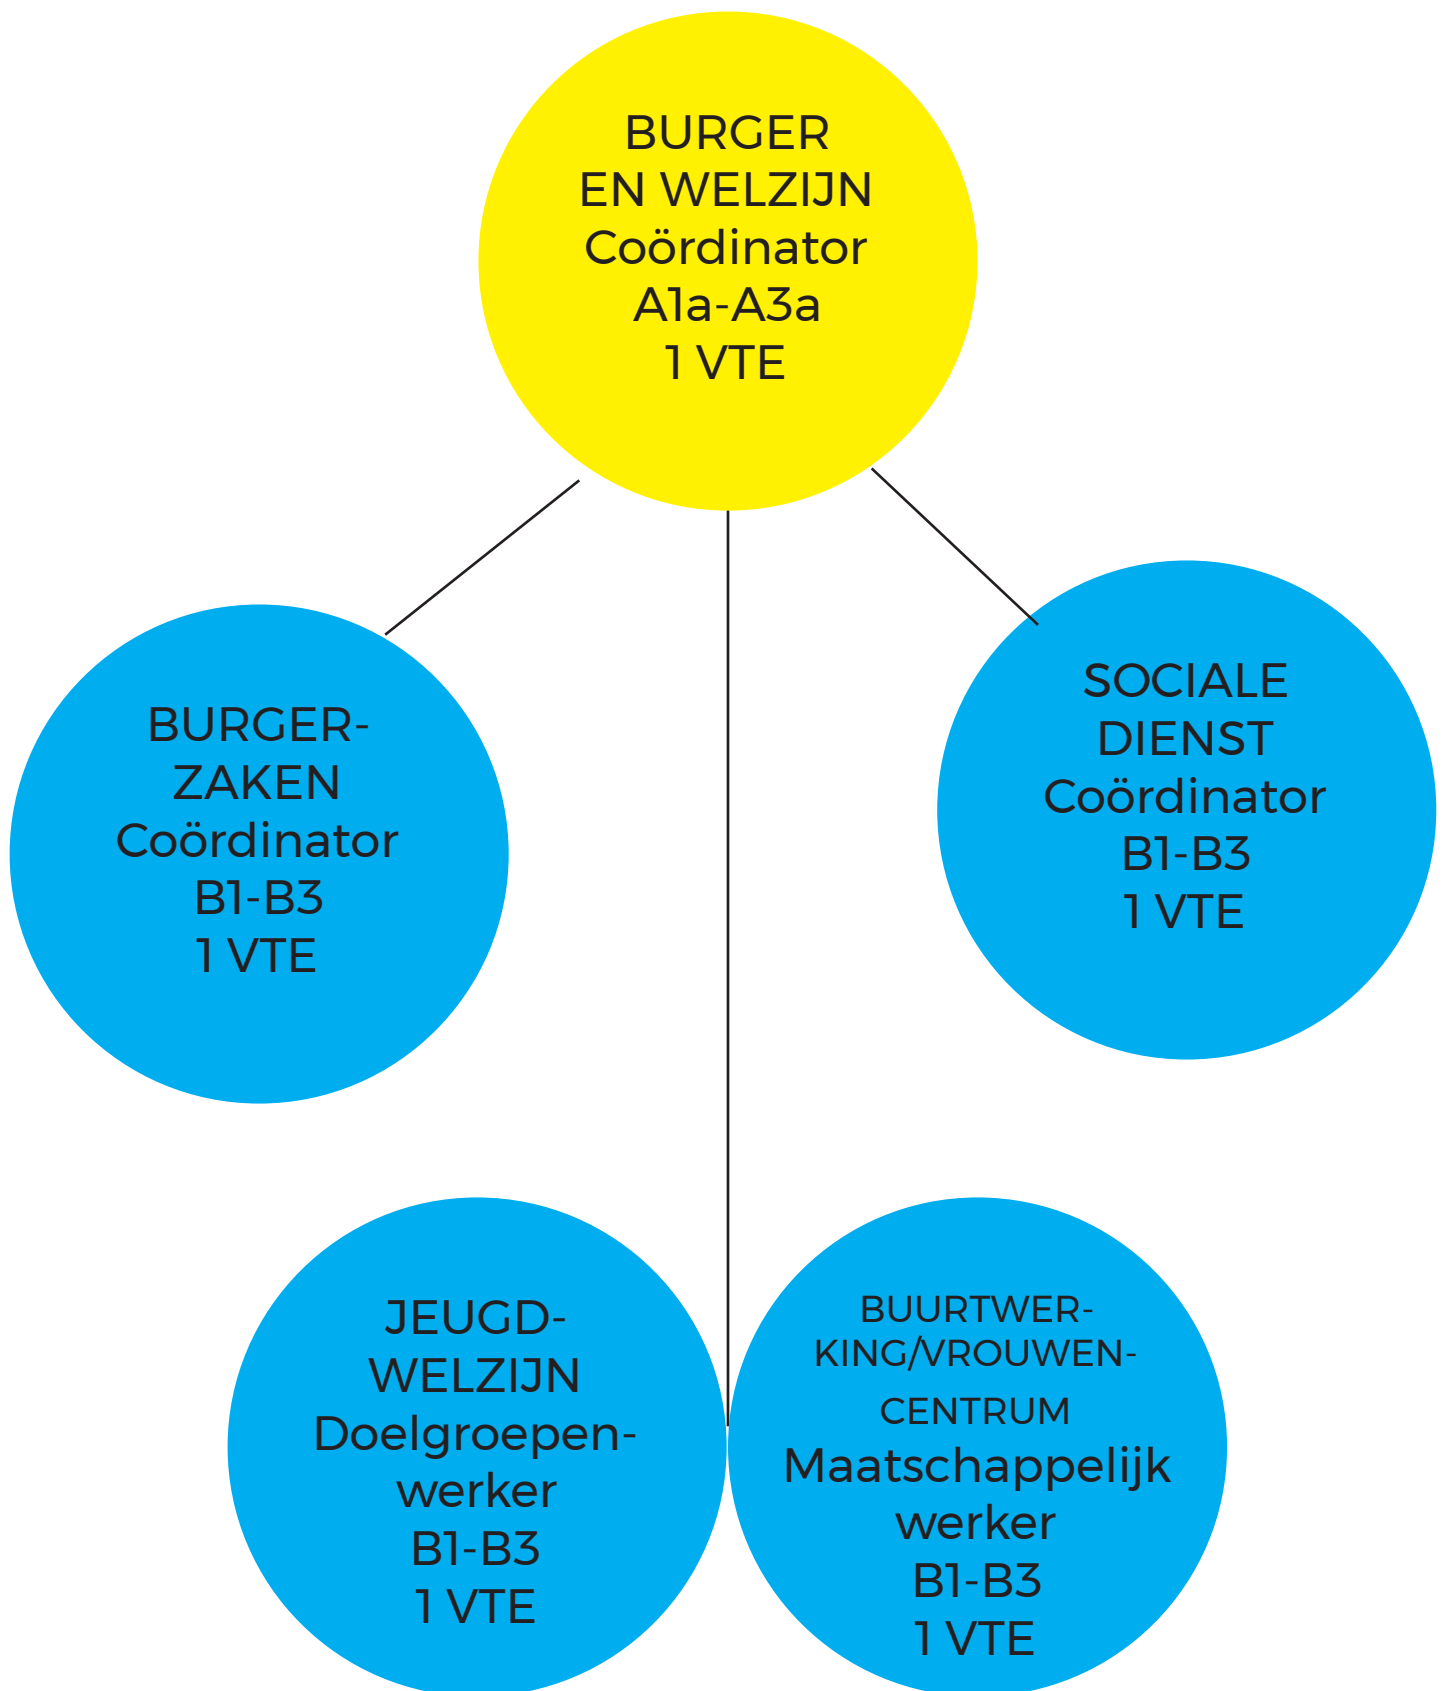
BURGER EN WELZIJN
Coördinator
A1a-A3a
1 VTE

BURGERZAKEN
Coördinator
B1-B3
1 VTE

SOCIALE DIENST
Coördinator
B1-B3
1 VTE

JEUGDWELZIJN
Doelgroepenwerker
B1-B3
1 VTE

BUURTWERKING/VROUWENCENTRUM
Maatschappelijk werker
B1-B3
1 VTE